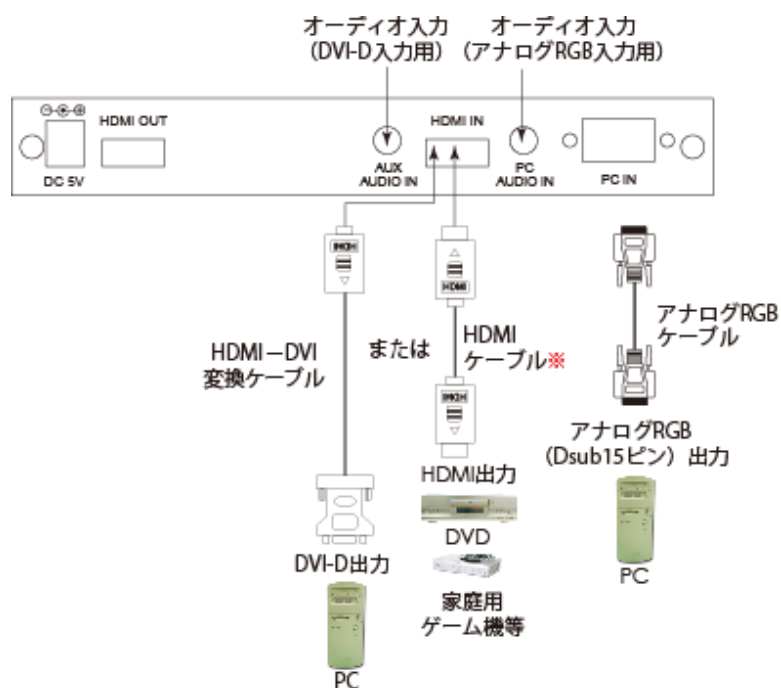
オーディオ入力
(DVI-D入力用)

オーディオ入力
(アナログRGB入力用)

DC 5V

HDMI OUT

AUX
AUDIO IN

HDMI IN

PC
AUDIO IN

PC IN

HDMI

HDMI

HDMI

HDMI

HDMI－DVI
変換ケーブル

または

HDMI
ケーブル※

アナログRGB
ケーブル

アナログRGB
(Dsub15ピン) 出力

HDMI出力

DVD

家庭用
ゲーム機等

DVI-D出力

PC

PC